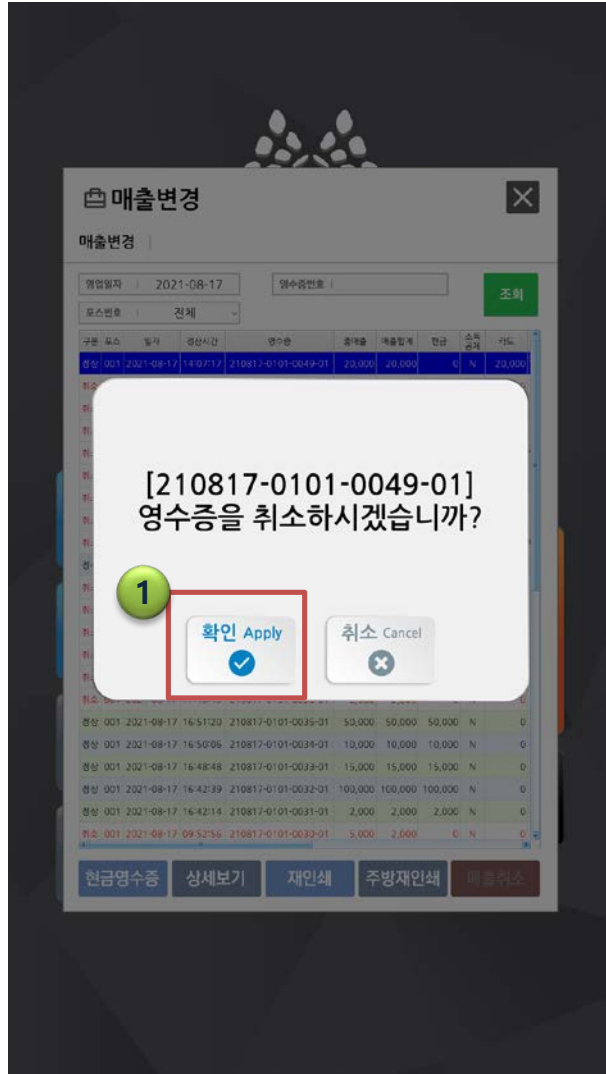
매출변경

매출변경

영업일자 2021-08-17 영수증번호

포스번호 전체

조회

| 구분 | 포스 | 일자 | 결제시간 | 영수증 | 총매출 | 매출합계 | 현금 | 소득공제 | 카드 |
|---|---|---|---|---|---|---|---|---|---|
| 정상 | 001 | 2021-08-17 | 14:07:17 | 210817-0101-0049-01 | 20,000 | 20,000 | 0 | N | 20,000 |
| 정상 | 001 | 2021-08-17 | 16:51:20 | 210817-0101-0035-01 | 50,000 | 50,000 | 50,000 | N | 0 |
| 정상 | 001 | 2021-08-17 | 16:50:06 | 210817-0101-0034-01 | 10,000 | 10,000 | 10,000 | N | 0 |
| 정상 | 001 | 2021-08-17 | 16:48:48 | 210817-0101-0033-01 | 15,000 | 15,000 | 15,000 | N | 0 |
| 정상 | 001 | 2021-08-17 | 16:42:39 | 210817-0101-0032-01 | 100,000 | 100,000 | 100,000 | N | 0 |
| 정상 | 001 | 2021-08-17 | 16:42:14 | 210817-0101-0031-01 | 2,000 | 2,000 | 2,000 | N | 0 |
| 취소 | 001 | 2021-08-17 | 09:52:56 | 210817-0101-0030-01 | 5,000 | 2,000 | 0 | N | 0 |

[210817-0101-0049-01]
영수증을 취소하시겠습니까?

1

확인 Apply

취소 Cancel

현금영수증 상세보기 재인쇄 주방재인쇄 매출취소